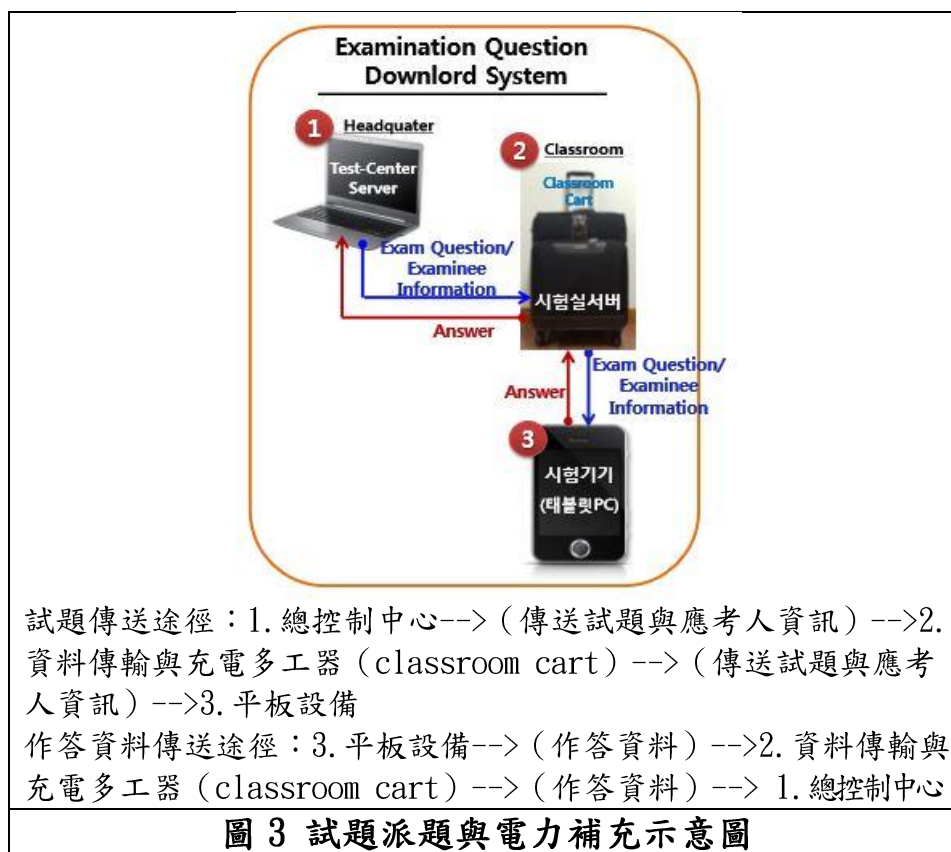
Examination Question Downlord System

1 Headquater

Test-Center Server

2 Classroom

Classroom Cart

Exam Question/ Examinee Information

시험실서버

Answer

Exam Question/ Examinee Information

Answer

3

시험기기 (태블릿PC)

試題傳送途徑：1.總控制中心-->（傳送試題與應考人資訊）-->2.資料傳輸與充電多工器（classroom cart）-->（傳送試題與應考人資訊）-->3.平板設備
作答資料傳送途徑：3.平板設備-->（作答資料）-->2.資料傳輸與充電多工器（classroom cart）-->（作答資料）--> 1.總控制中心

圖 3 試題派題與電力補充示意圖